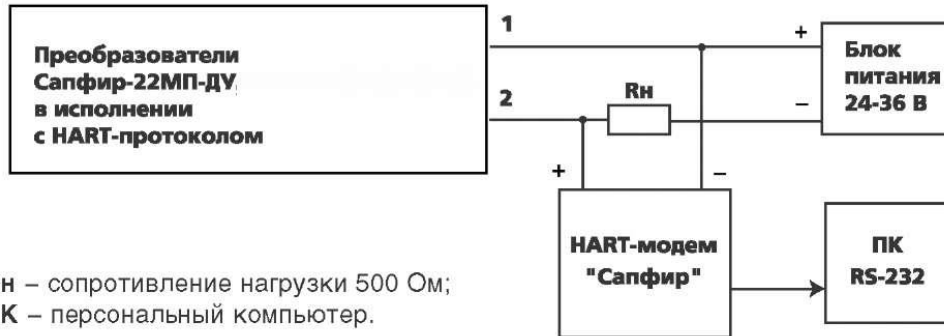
Преобразователи Сапфир-22МП-ДУ в исполнении с HART-протоколом

1

2

Rн

+

–

+

–

Блок питания 24-36 В

HART-модем "Сапфир"

ПК RS-232

н – сопротивление нагрузки 500 Ом;
К – персональный компьютер.